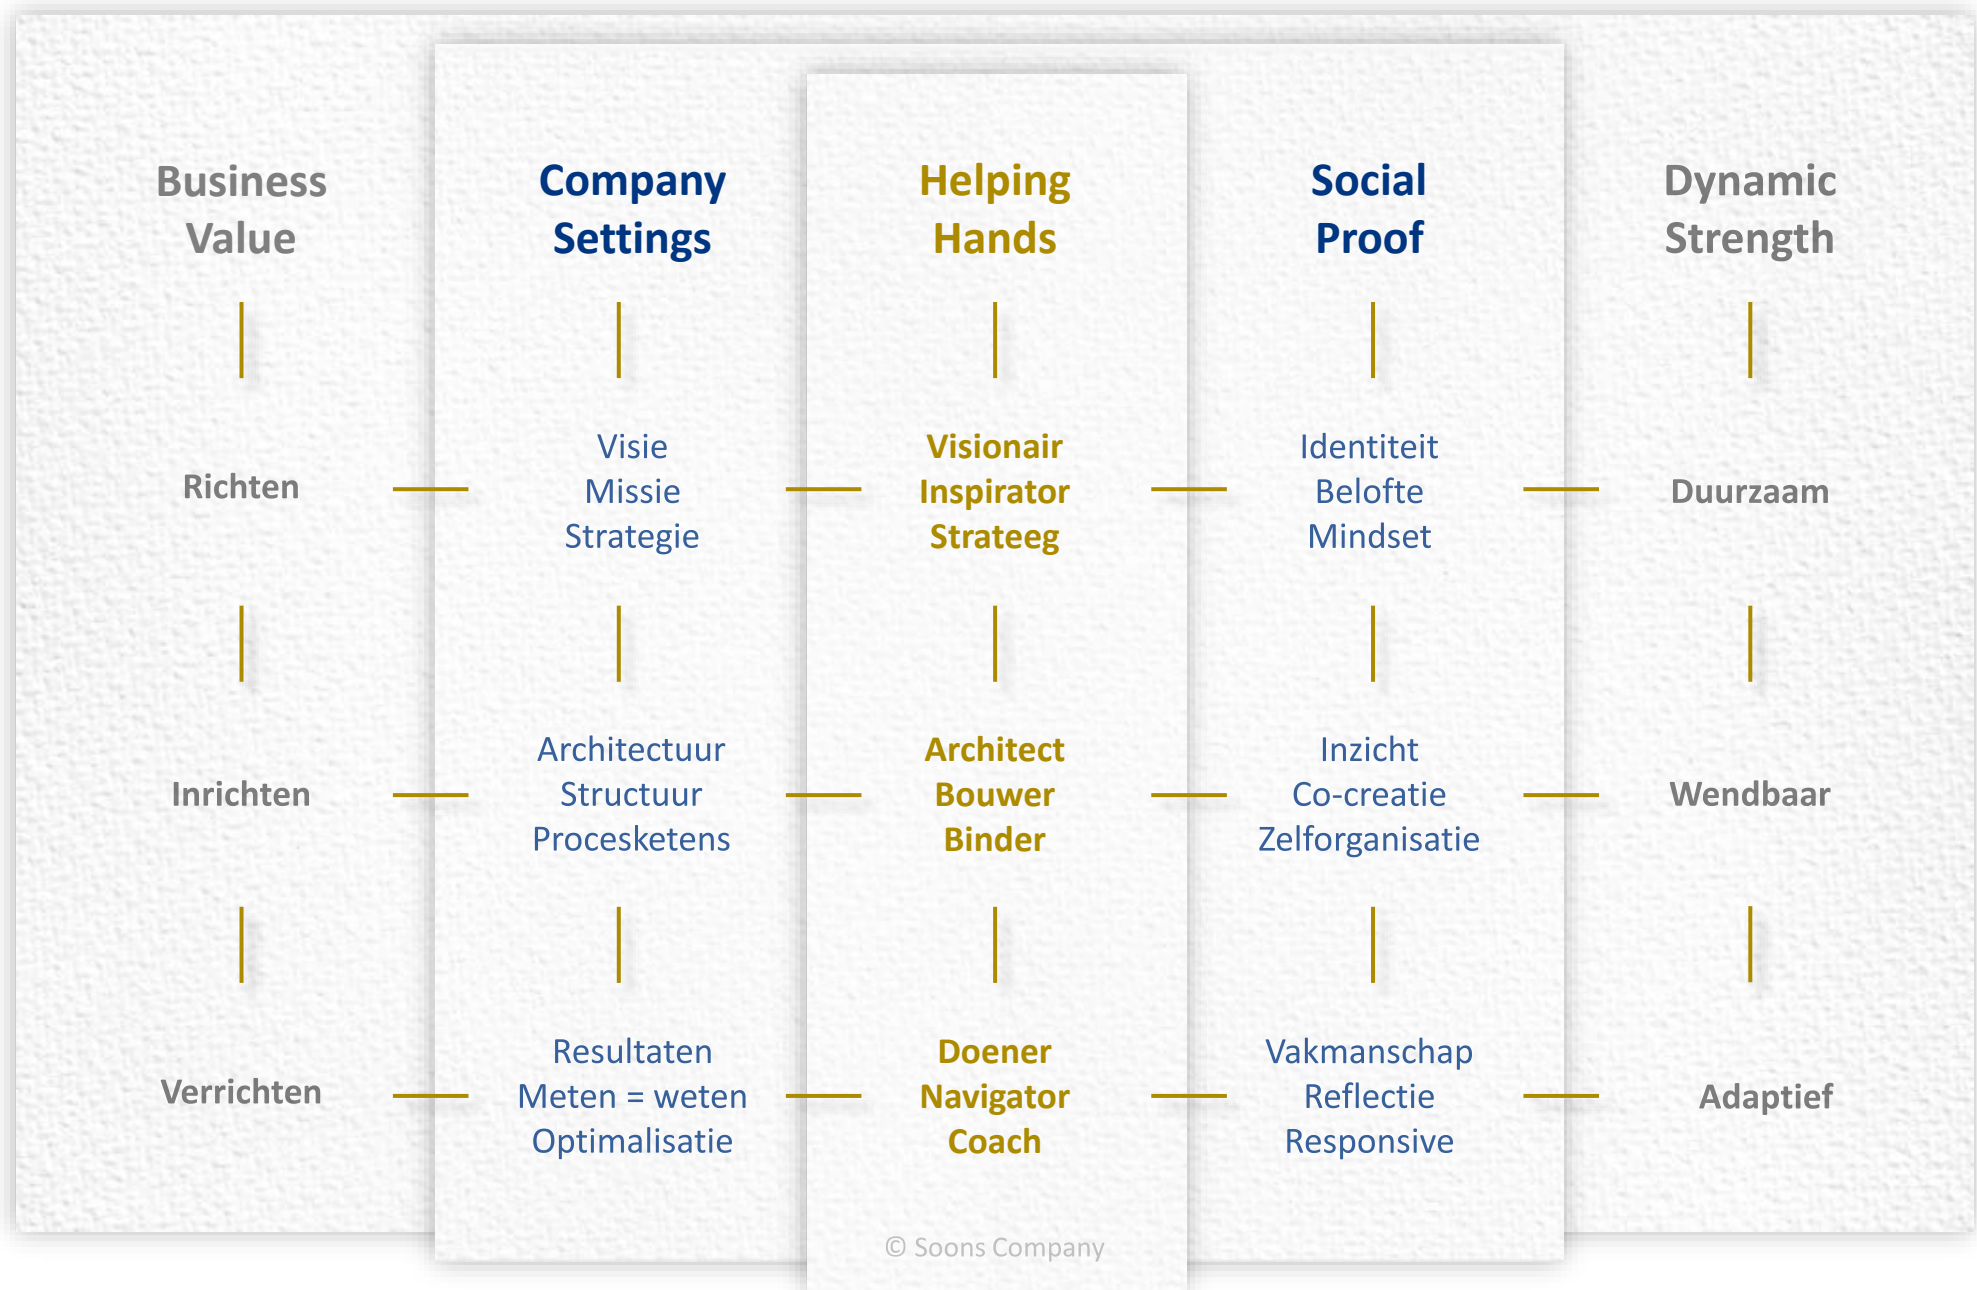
| Business Value | Company Settings | Helping Hands | Social Proof | Dynamic Strength |
|---|---|---|---|---|
| Richten | Visie Missie Strategie | Visionair Inspirator Strateeg | Identiteit Belofte Mindset | Duurzaam |
| Inrichten | Architectuur Structuur Procesketens | Architect Bouwer Binder | Inzicht Co-creatie Zelforganisatie | Wendbaar |
| Verrichten | Resultaten Meten = weten Optimalisatie | Doener Navigator Coach | Vakmanschap Reflectie Responsive | Adaptief |

© Soons Company